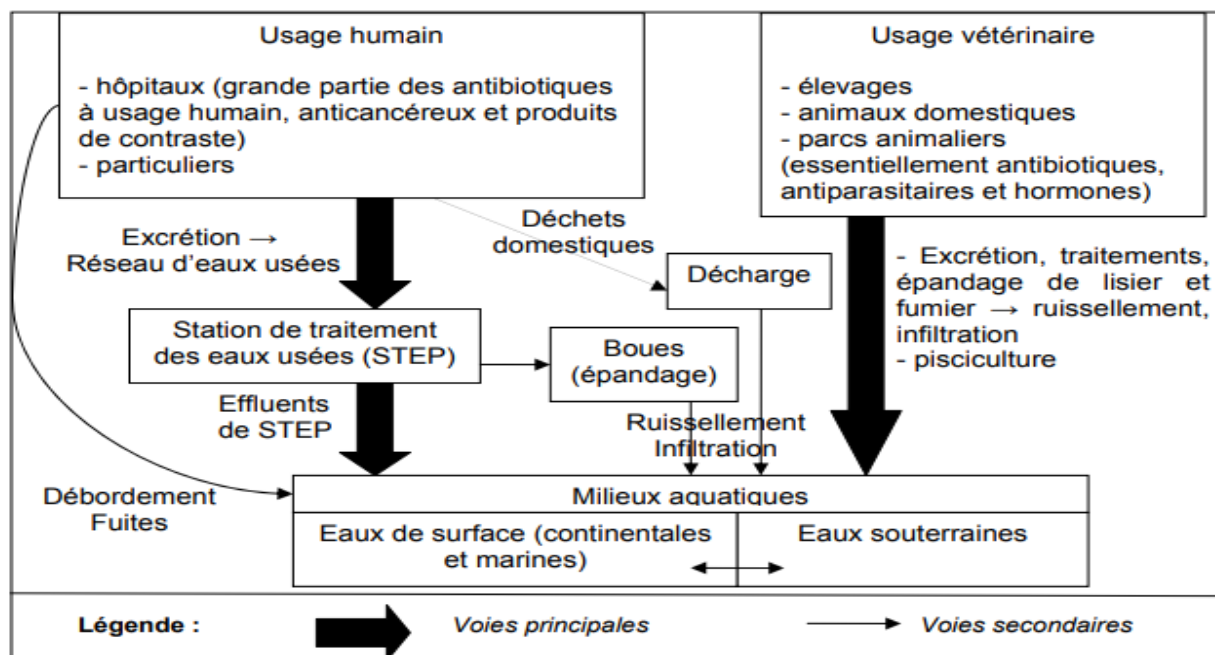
Usage humain

- hôpitaux (grande partie des antibiotiques à usage humain, anticancéreux et produits de contraste)
- particuliers

Usage vétérinaire

- élevages
- animaux domestiques
- parcs animaliers (essentiellement antibiotiques, antiparasitaires et hormones)

Excrétion →
Réseau d'eaux usées

Déchets domestiques

Décharge

- Excrétion, traitements, épandage de lisier et fumier → ruissellement, infiltration
- pisciculture

Station de traitement des eaux usées (STEP)

Boues (épandage)

Effluents de STEP

Ruissellement
Infiltration

Débordement
Fuites

Milieux aquatiques

Eaux de surface (continentales et marines)

Eaux souterraines

Légende : Voies principales Voies secondaires